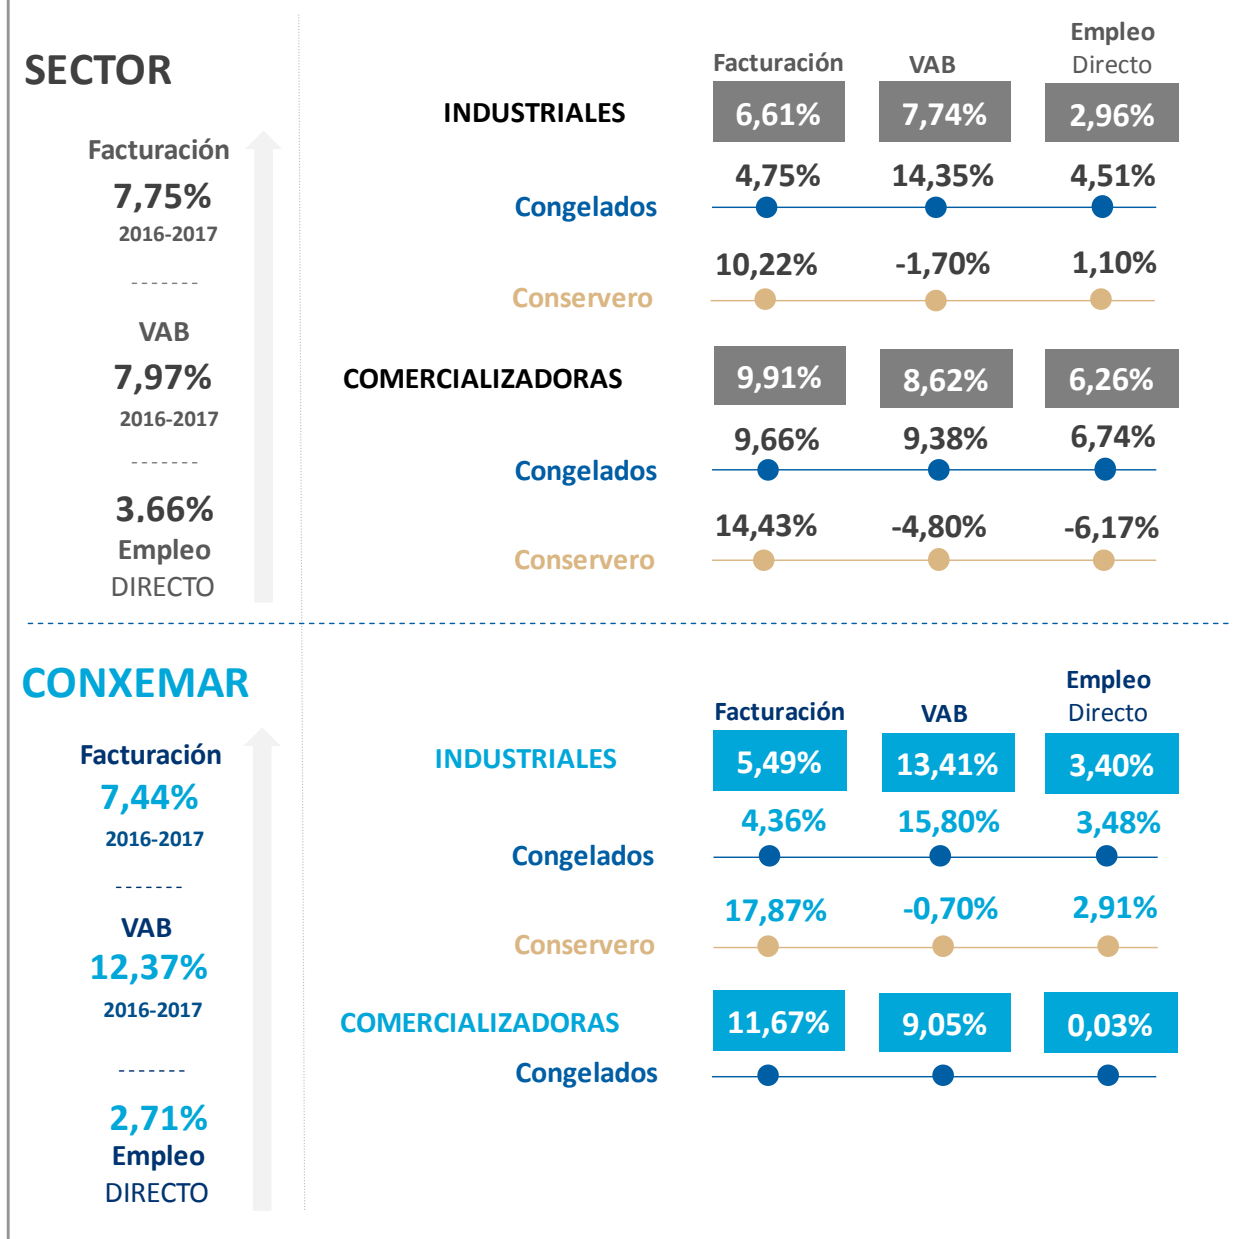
SECTOR

Facturación
7,75%
2016-2017

-------

VAB
7,97%
2016-2017

-------

3.66%
Empleo
DIRECTO

| | Facturación | VAB | Empleo Directo |
|---|---|---|---|
| INDUSTRIALES | 6,61% | 7,74% | 2,96% |
| Congelados | 4,75% | 14,35% | 4,51% |
| Conservero | 10,22% | -1,70% | 1,10% |
| COMERCIALIZADORAS | 9,91% | 8,62% | 6,26% |
| Congelados | 9,66% | 9,38% | 6,74% |
| Conservero | 14,43% | -4,80% | -6,17% |

CONXEMAR

Facturación
7,44%
2016-2017

-------

VAB
12,37%
2016-2017

-------

2,71%
Empleo
DIRECTO

| | Facturación | VAB | Empleo Directo |
|---|---|---|---|
| INDUSTRIALES | 5,49% | 13,41% | 3,40% |
| Congelados | 4,36% | 15,80% | 3,48% |
| Conservero | 17,87% | -0,70% | 2,91% |
| COMERCIALIZADORAS | 11,67% | 9,05% | 0,03% |
| Congelados | | | |